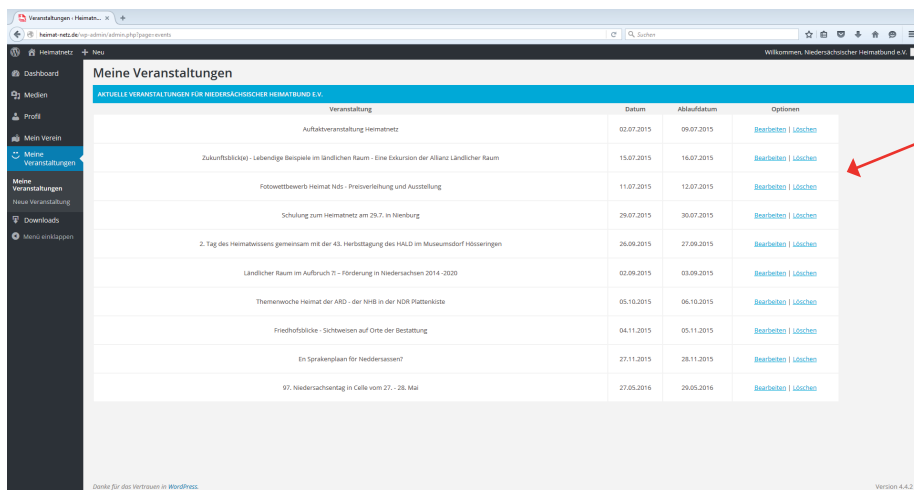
Veranstaltungen - Heimatn... ×

heimat-netz.de/wp-admin/admin.php?page=events

Suchen

Heimatnetz + Neu

Willkommen, Niedersächsischer Heimatbund e.V.

Dashboard
Medien
Profil
Mein Verein
Meine Veranstaltungen
Meine Veranstaltungen
Neue Veranstaltung
Downloads
Menü einklappen

Meine Veranstaltungen

AKTUELLE VERANSTALTUNGEN FÜR NIEDERSÄCHSISCHER HEIMATBUND E.V.

| Veranstaltung | Datum | Ablaufdatum | Optionen |
|---|---|---|---|
| Auftaktveranstaltung Heimatnetz | 02.07.2015 | 09.07.2015 | Bearbeiten \| Löschen |
| Zukunftsblick(e) - Lebendige Beispiele im ländlichen Raum - Eine Exkursion der Allianz Ländlicher Raum | 15.07.2015 | 16.07.2015 | Bearbeiten \| Löschen |
| Fotowettbewerb Heimat Nds - Preisverleihung und Ausstellung | 11.07.2015 | 12.07.2015 | Bearbeiten \| Löschen |
| Schulung zum Heimatnetz am 29.7. in Nienburg | 29.07.2015 | 30.07.2015 | Bearbeiten \| Löschen |
| 2. Tag des Heimatwissens gemeinsam mit der 43. Herbsttagung des HALD im Museumsdorf Hösseringen | 26.09.2015 | 27.09.2015 | Bearbeiten \| Löschen |
| Ländlicher Raum im Aufbruch ?! – Förderung in Niedersachsen 2014 -2020 | 02.09.2015 | 03.09.2015 | Bearbeiten \| Löschen |
| Themenwoche Heimat der ARD - der NHB in der NDR Plattenkiste | 05.10.2015 | 06.10.2015 | Bearbeiten \| Löschen |
| Friedhofsblicke - Sichtweisen auf Orte der Bestattung | 04.11.2015 | 05.11.2015 | Bearbeiten \| Löschen |
| En Sprakenplaan för Neddersassen? | 27.11.2015 | 28.11.2015 | Bearbeiten \| Löschen |
| 97. Niedersachsentag in Celle vom 27. - 28. Mai | 27.05.2016 | 29.05.2016 | Bearbeiten \| Löschen |

Danke für das Vertrauen in WordPress.

Version 4.4.2